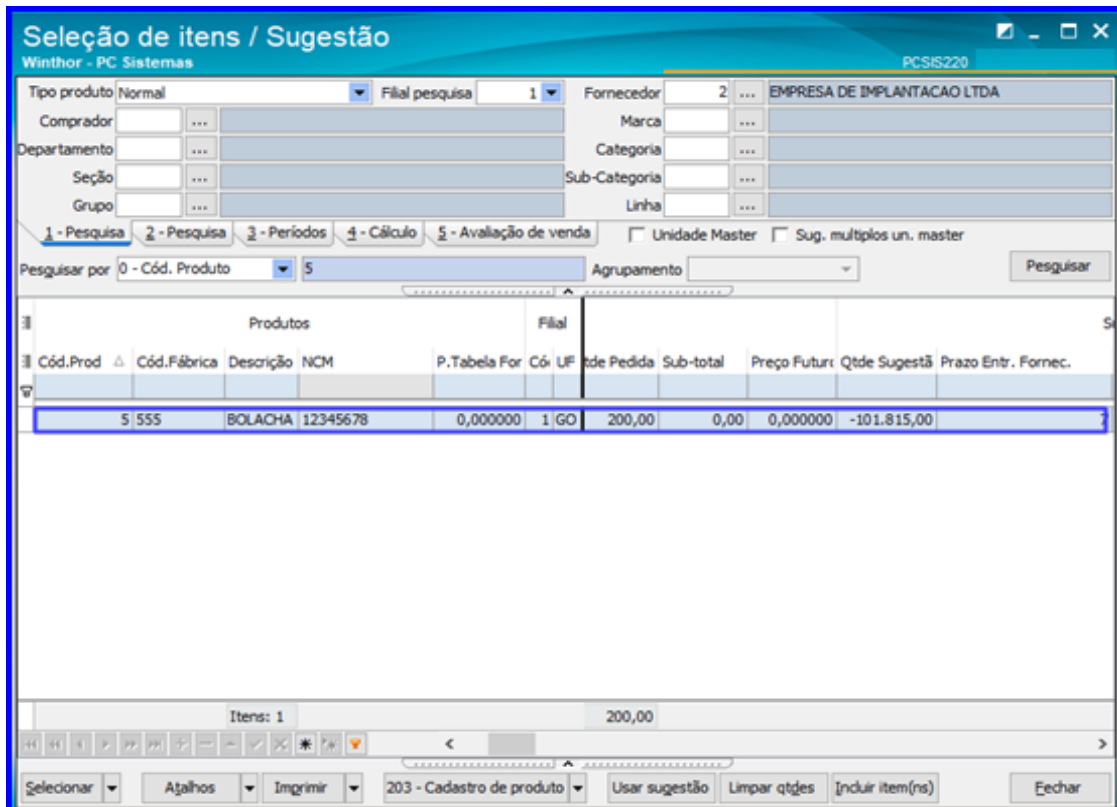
Seleção de itens / Sugestão
Winthor - PC Sistemas
PCSIS220

Tipo produto Normal
Filial pesquisa 1
Fornecedor 2 ... EMPRESA DE IMPLANTACAO LTDA
Comprador ...
Marca ...
Departamento ...
Categoria ...
Seção ...
Sub-Categoria ...
Grupo ...
Linha ...

1 - Pesquisa | 2 - Pesquisa | 3 - Períodos | 4 - Cálculo | 5 - Avaliação de venda
Unidade Master
Sug. multiplos un. master

Pesquisar por 0 - Cód. Produto 5
Agrupamento
Pesquisar

Produtos | Filial | S

| Cód.Prod | Cód.Fábrica | Descrição | NCM | P.Tabela For | Có | UF | tde Pedida | Sub-total | Preço Futur | Qtde Sugestã | Prazo Entr. Fornec. |
|---|---|---|---|---|---|---|---|---|---|---|---|
| 5 | 555 | BOLACHA | 12345678 | 0,000000 | 1 | GO | 200,00 | 0,00 | 0,000000 | -101.815,00 | |

Itens: 1
200,00

Selecionar | Atalhos | Imprimir | 203 - Cadastro de produto | Usar sugestão | Limpar qtdes | Incluir item(ns) | Fechar